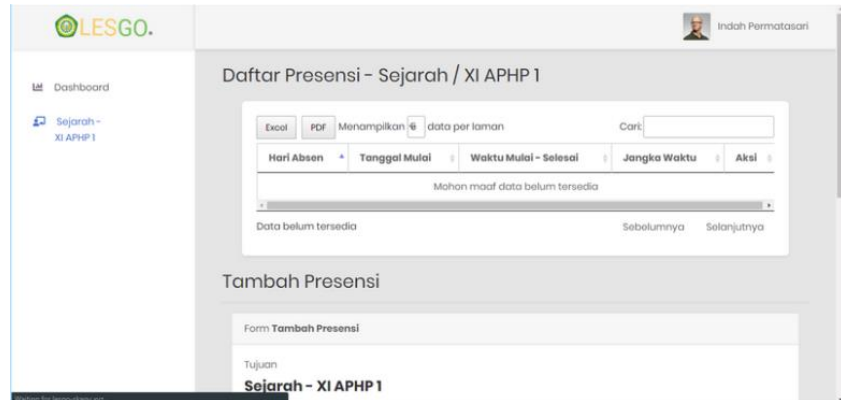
LESGO.

Indah Permatasari

Dashboard

Sejarah - XI APHP 1

Daftar Presensi - Sejarah / XI APHP 1

Excel PDF Menampilkan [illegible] data per laman

Cari:

| Hari Absen | Tanggal Mulai | Waktu Mulai - Selesai | Jangka Waktu | Aksi |
|---|---|---|---|---|
| Mohon maaf data belum tersedia | | | | |

Data belum tersedia

Sebelumnya Selanjutnya

Tambah Presensi

Form Tambah Presensi

Tujuan

Sejarah - XI APHP 1

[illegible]